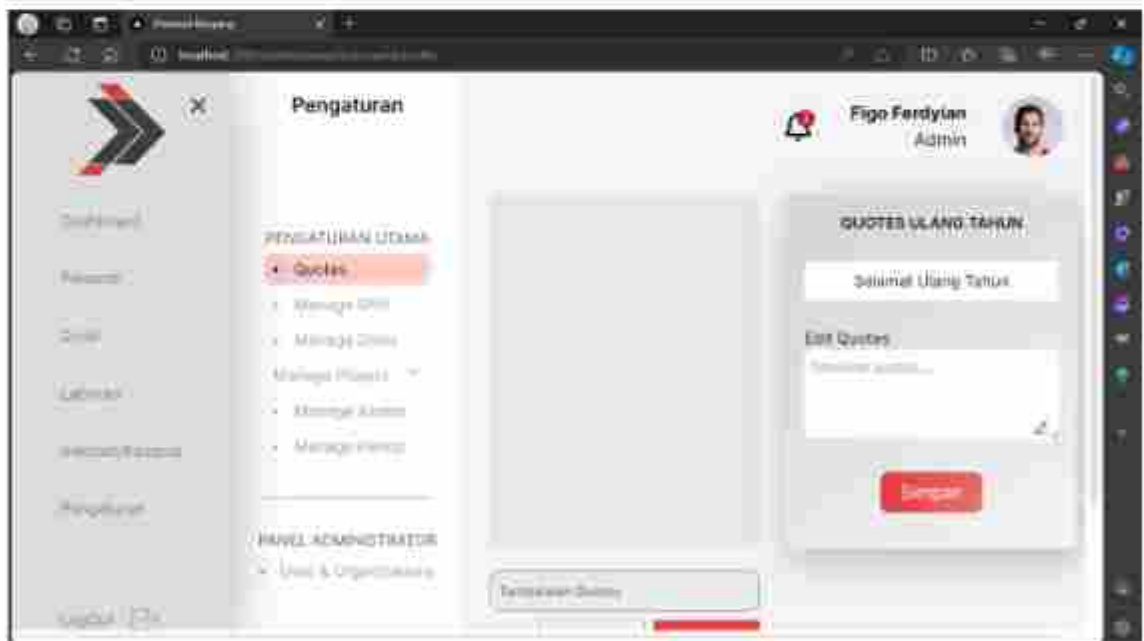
Pengaturan

Figo Ferdyian
Admin

Dashboard
Absensi
Cuti
Lembur
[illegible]
Pengaturan
Logout

PENGATURAN UTAMA
• Quotes
• Manage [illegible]
• Manage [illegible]
Manage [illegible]
• Manage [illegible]
• Manage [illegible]

PANEL ADMINISTRATOR
• User & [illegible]

QUOTES ULANG TAHUN
Selamat Ulang Tahun
Edit Quotes
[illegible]
Simpan

Tambahkan Quotes